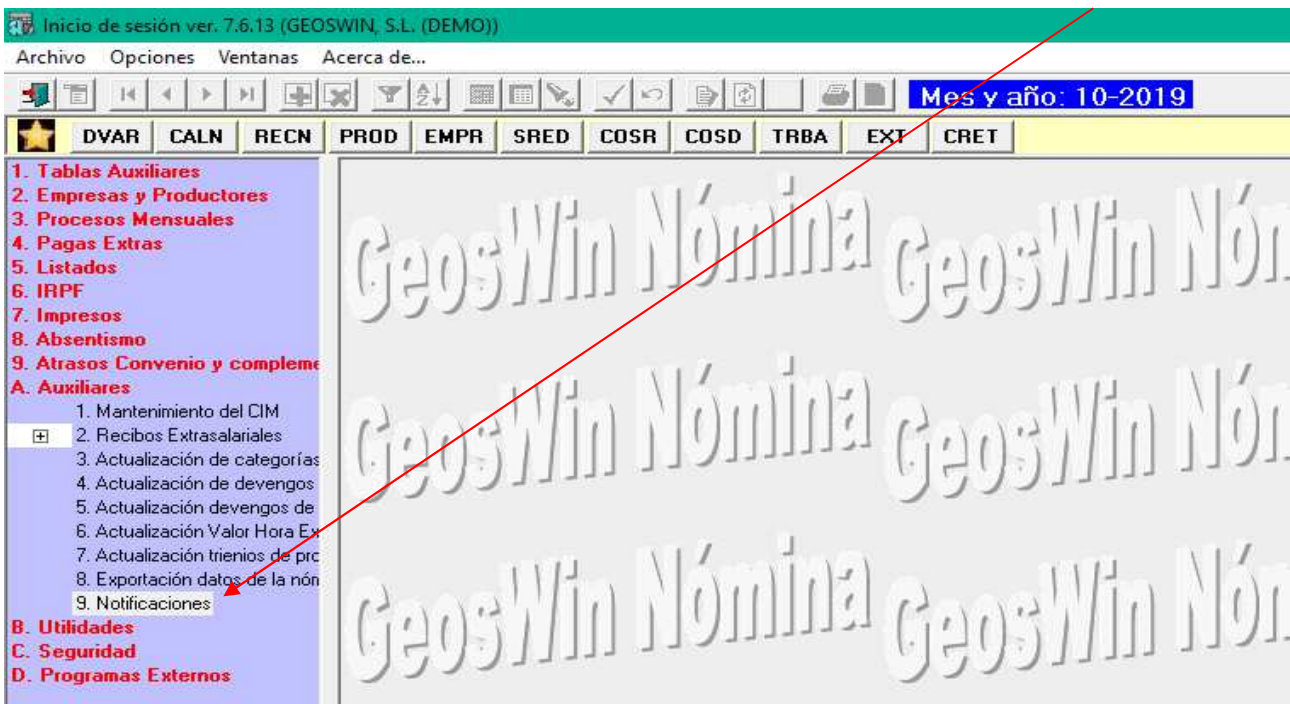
Inicio de sesión ver. 7.6.13 (GEOSWIN, S.L. (DEMO))

Archivo Opciones Ventanas Acerca de...

Mes y año: 10-2019

DVAR CALN RECN PROD EMPR SRED COSR COSD TRBA EXT CRET

1. Tablas Auxiliares
2. Empresas y Productores
3. Procesos Mensuales
4. Pagas Extras
5. Listados
6. IRPF
7. Impresos
8. Absentismo
9. Atrasos Convenio y compleme
A. Auxiliares
1. Mantenimiento del CIM
2. Recibos Extrasalariales
3. Actualización de categorías
4. Actualización de devengos
5. Actualización devengos de
6. Actualización Valor Hora Ex
7. Actualización trienios de pro
8. Exportación datos de la nón
9. Notificaciones
B. Utilidades
C. Seguridad
D. Programas Externos

GeosWin Nómina GeosWin Nón
GeosWin Nómina GeosWin Nón
GeosWin Nómina GeosWin Nón